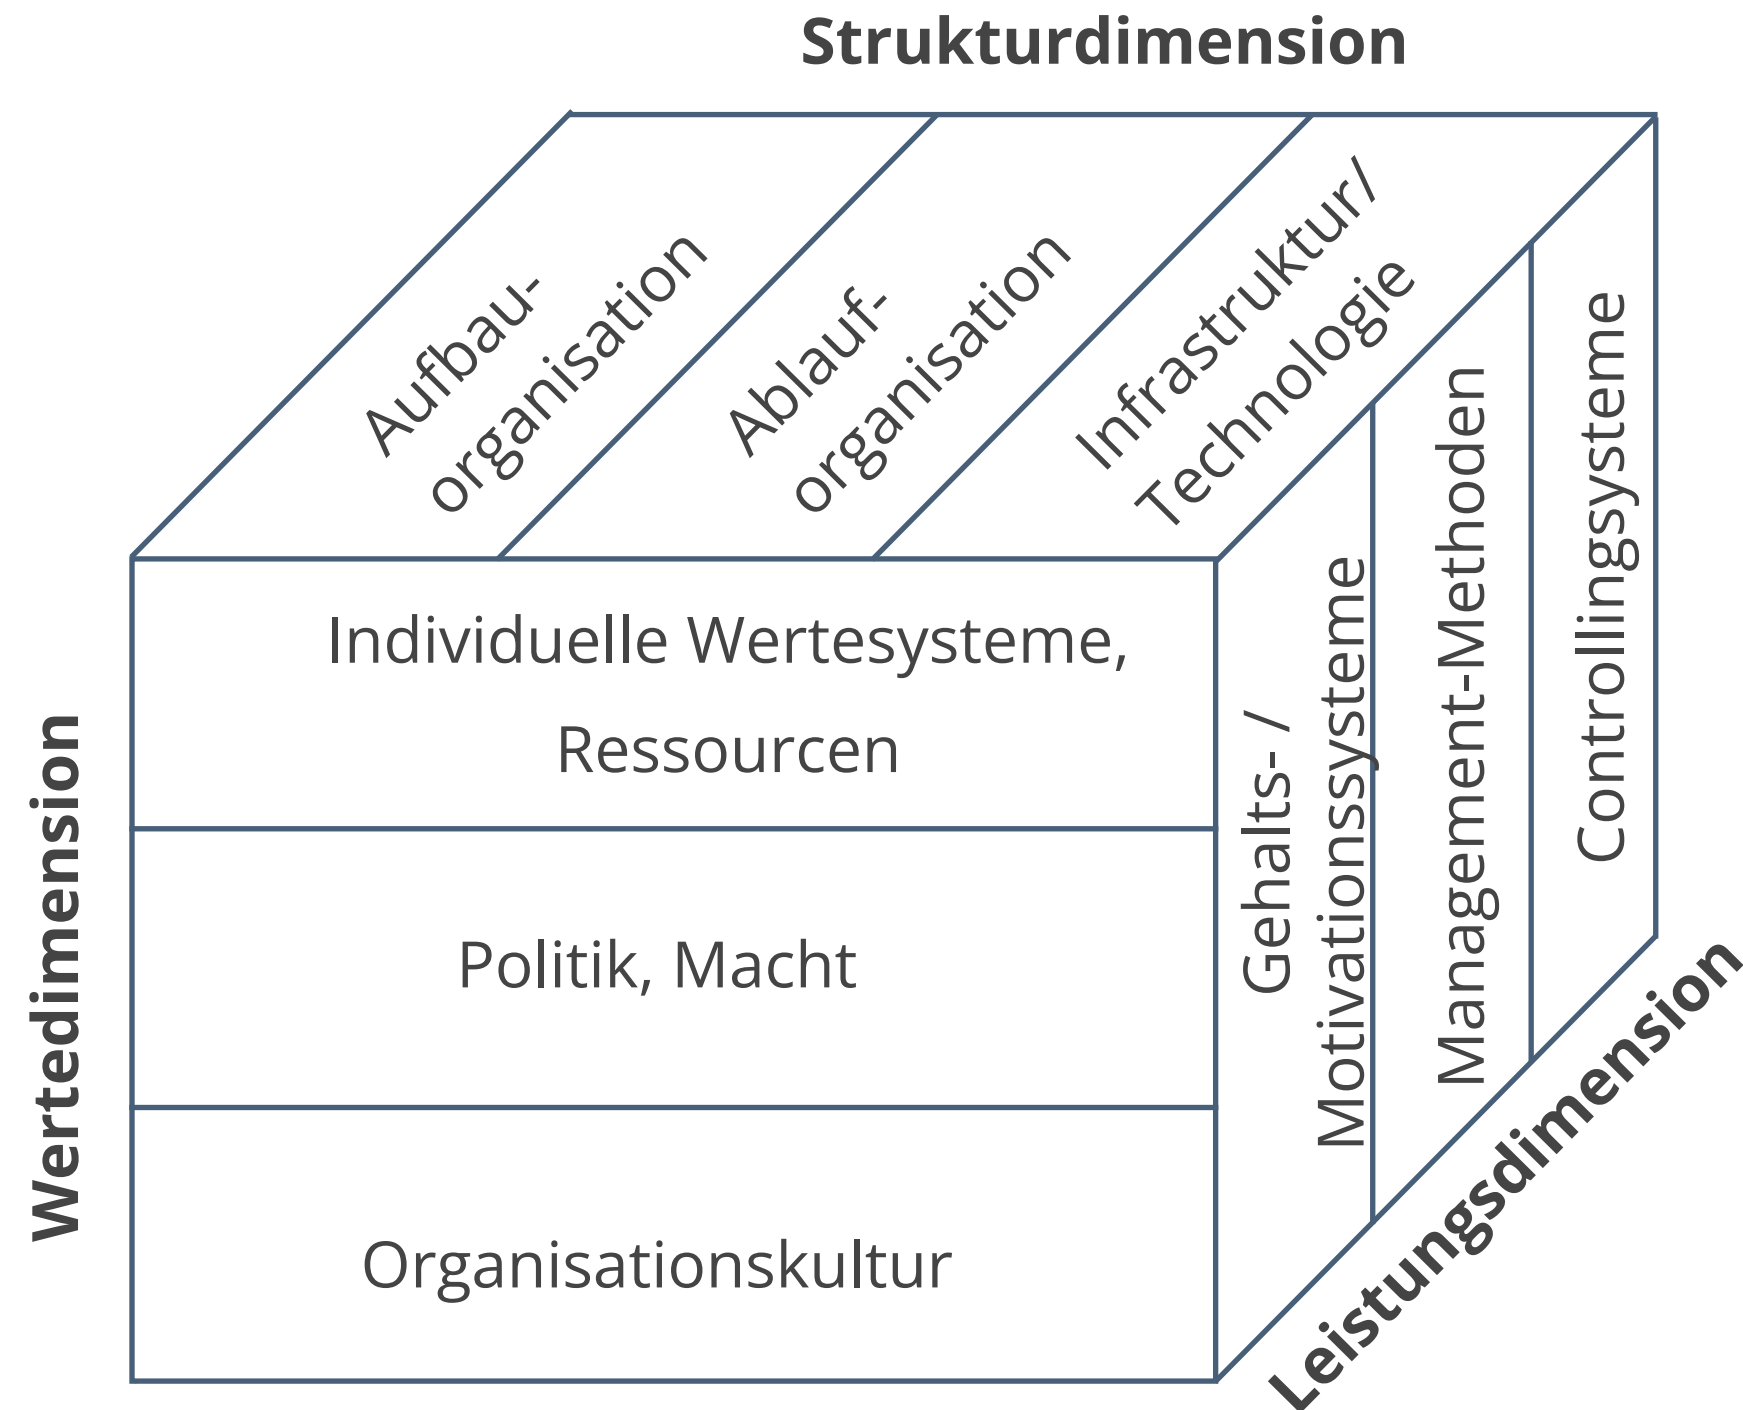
Strukturdimension

Aufbau-organisation

Ablauf-organisation

Infrastruktur/ Technologie

Individuelle Wertesysteme, Ressourcen

Politik, Macht

Organisationskultur

Wertedimension

Gehalts- / Motivationssysteme

Management-Methoden

Controllingsysteme

Leistungsdimension